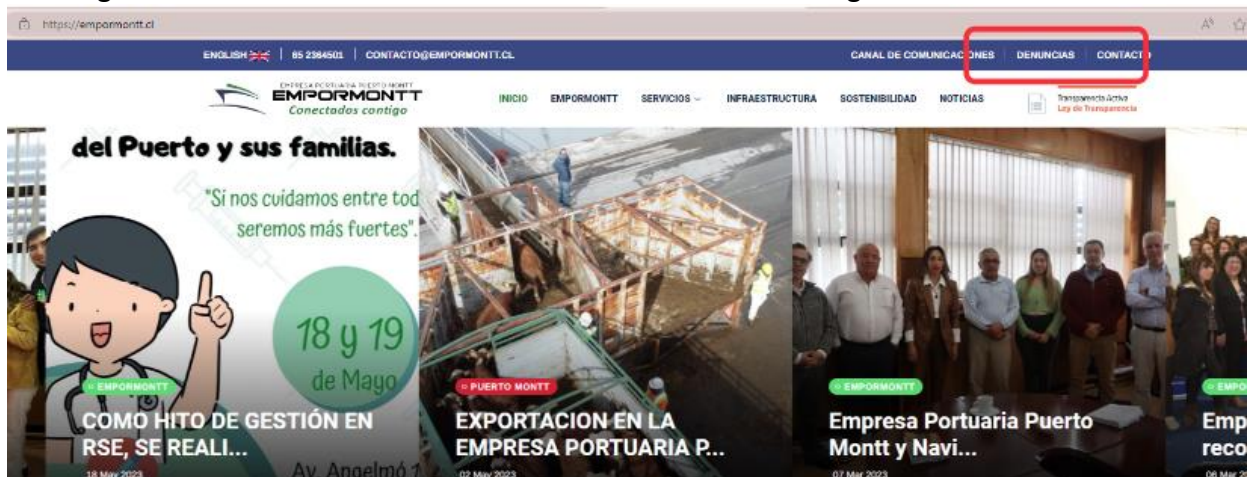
https://empormontt.cl

ENGLISH | 65 2364501 | CONTACTO@EMPORMONTT.CL

CANAL DE COMUNICACIONES | DENUNCIAS | CONTACTO

EMPRESA PORTUARIA PUERTO MONTT
EMPORMONTT
Conectados contigo

INICIO | EMPORMONTT | SERVICIOS | INFRAESTRUCTURA | SOSTENIBILIDAD | NOTICIAS

Transparencia Activa
Ley de Transparencia

del Puerto y sus familias.

"Si nos cuidamos entre tod
seremos más fuertes".

18 y 19
de Mayo

Av. Angelmó 1

EMPORMONTT
COMO HITO DE GESTIÓN EN RSE, SE REALI...
18 May 2023

PUERTO MONTT
EXPORTACION EN LA EMPRESA PORTUARIA P...
02 May 2023

EMPORMONTT
Empresa Portuaria Puerto Montt y Navi...
07 Mar 2023

EMP
Emp
reco
06 Mar 20